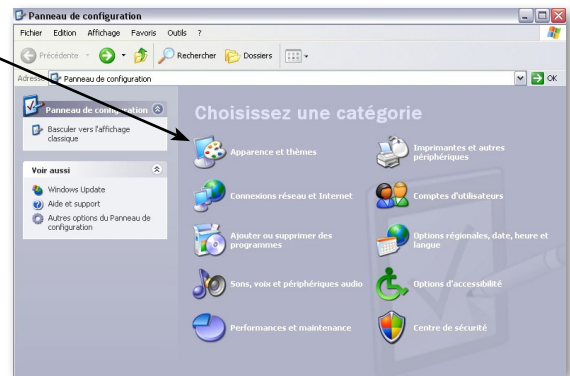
Panneau de configuration

Fichier Edition Affichage Favoris Outils ?

Précédente Rechercher Dossiers

Adresse Panneau de configuration OK

Panneau de configuration

Basculer vers l'affichage classique

Voir aussi

Windows Update

Aide et support

Autres options du Panneau de configuration

Choisissez une catégorie

Apparence et thèmes

Imprimantes et autres périphériques

Connexions réseau et Internet

Comptes d'utilisateurs

Ajouter ou supprimer des programmes

Options régionales, date, heure et langue

Sons, voix et périphériques audio

Options d'accessibilité

Performances et maintenance

Centre de sécurité